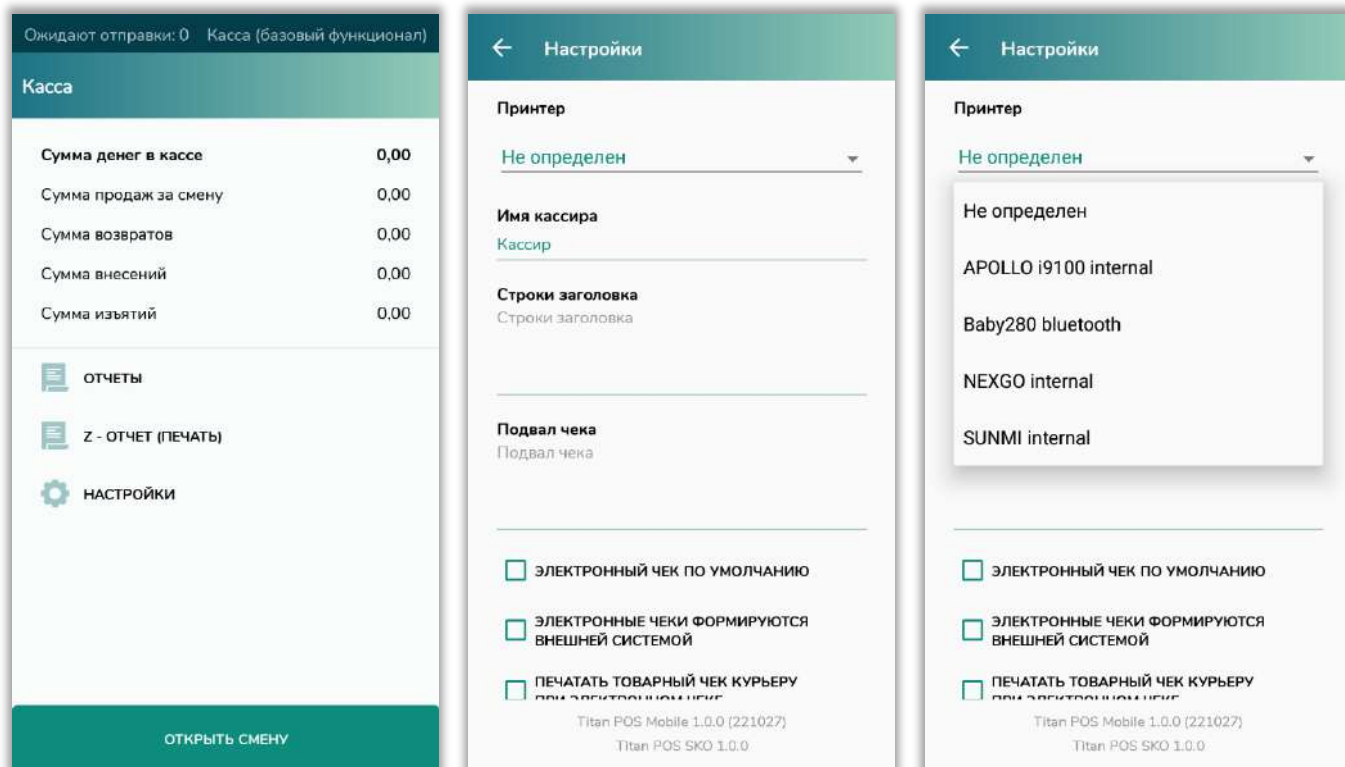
Ожидают отправки: 0 Касса (базовый функционал)

Касса

| Сумма денег в кассе | 0,00 |
|---|---|
| Сумма продаж за смену | 0,00 |
| Сумма возвратов | 0,00 |
| Сумма внесений | 0,00 |
| Сумма изъятий | 0,00 |

ОТЧЕТЫ

Z - ОТЧЕТ (ПЕЧАТЬ)

НАСТРОЙКИ

ОТКРЫТЬ СМЕНУ

← Настройки

Принтер

Не определен

Имя кассира

Кассир

Строки заголовка

Строки заголовка

Подвал чека

Подвал чека

ЭЛЕКТРОННЫЙ ЧЕК ПО УМОЛЧАНИЮ

ЭЛЕКТРОННЫЕ ЧЕКИ ФОРМИРУЮТСЯ ВНЕШНЕЙ СИСТЕМОЙ

ПЕЧАТАТЬ ТОВАРНЫЙ ЧЕК КУРЬЕРУ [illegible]

Titan POS Mobile 1.0.0 (221027)

Titan POS SKO 1.0.0

← Настройки

Принтер

Не определен

Не определен

APOLLO i9100 internal

Baby280 bluetooth

NEXGO internal

SUNMI internal

ЭЛЕКТРОННЫЙ ЧЕК ПО УМОЛЧАНИЮ

ЭЛЕКТРОННЫЕ ЧЕКИ ФОРМИРУЮТСЯ ВНЕШНЕЙ СИСТЕМОЙ

ПЕЧАТАТЬ ТОВАРНЫЙ ЧЕК КУРЬЕРУ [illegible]

Titan POS Mobile 1.0.0 (221027)

Titan POS SKO 1.0.0